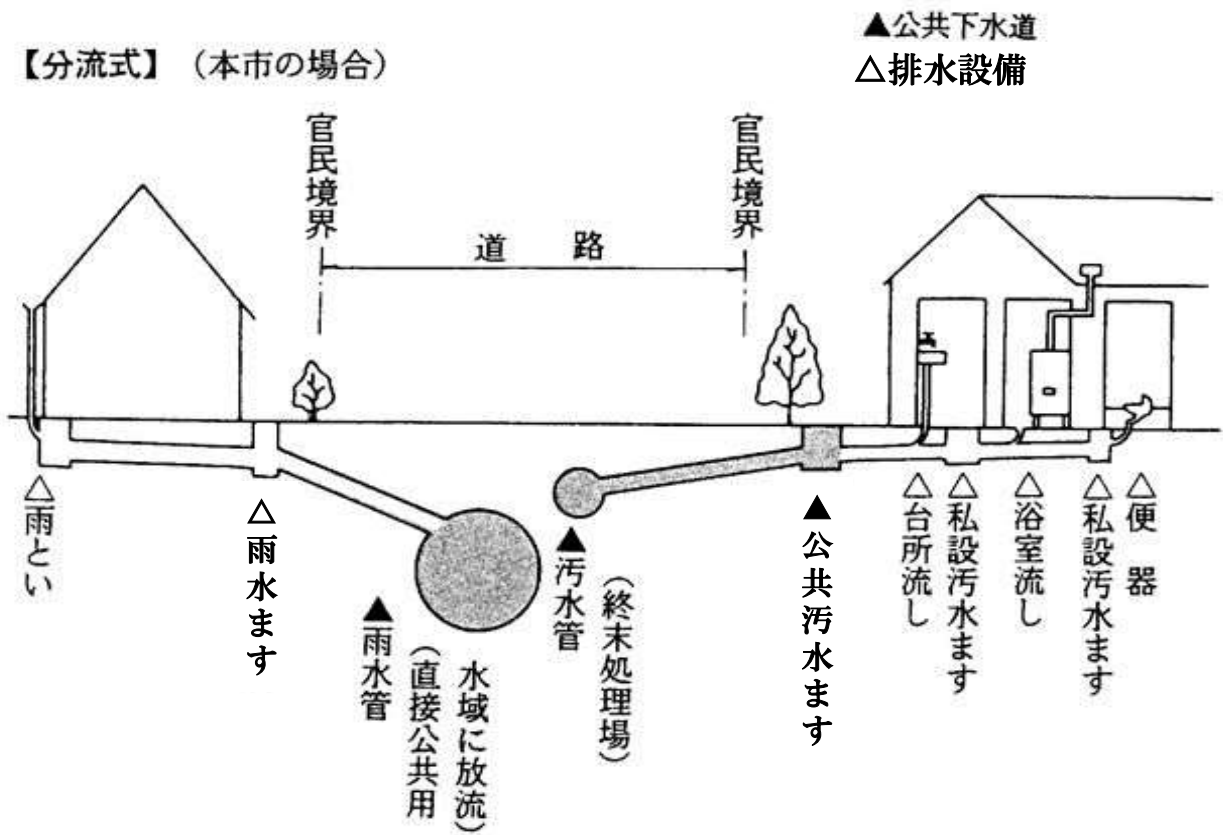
【分流式】（本市の場合）

▲公共下水道
△排水設備

官民境界

道　路

官民境界

△雨とい

△雨水ます

▲雨水管

（直接公共用水域に放流）

▲汚水管

（終末処理場）

▲公共汚水ます

△台所流し

△私設汚水ます

△浴室流し

△私設汚水ます

△便　器